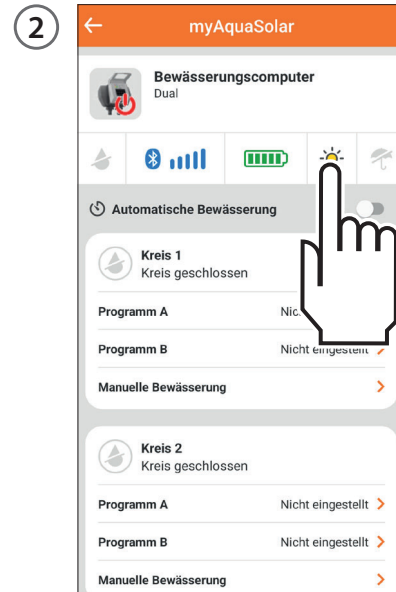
2

myAquaSolar

Bewässerungscomputer
Dual

Automatische Bewässerung

Kreis 1
Kreis geschlossen

Programm A
Nic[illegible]

Programm B
Nicht eingestellt >

Manuelle Bewässerung >

Kreis 2
Kreis geschlossen

Programm A
Nicht eingestellt >

Programm B
Nicht eingestellt >

Manuelle Bewässerung >